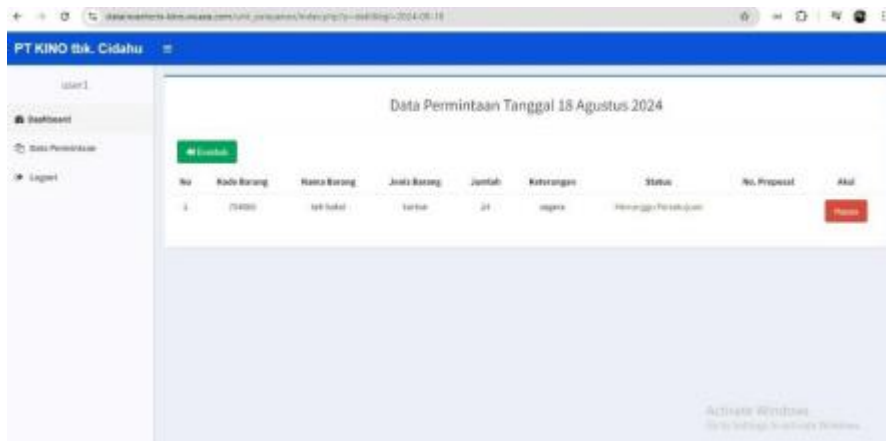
PT KINO tbk. Cidahu

user1

Dashboard

Data Permintaan

Logout

Data Permintaan Tanggal 18 Agustus 2024

Kembali

| No | Kode Barang | Nama Barang | Jenis Barang | Jumlah | Keterangan | Status | No. Proposal | Aksi |
|---|---|---|---|---|---|---|---|---|
| 1 | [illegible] | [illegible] | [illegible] | 24 | segera | Menunggu Persetujuan | | Hapus |

Activate Windows
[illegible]